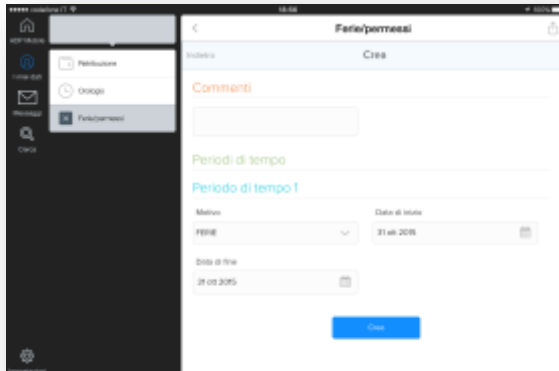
••••• vodafone IT
15:56
100%

Homepage
I miei dati
Messaggi
Cerca

Retribuzione
Orologio
Ferie/permessi

Ferie/permessi
Indietro
Crea

Commenti

Periodi di tempo

Periodo di tempo 1

Motivo
FERIE

Data di inizio
31 ott 2015

Data di fine
31 ott 2015

Crea